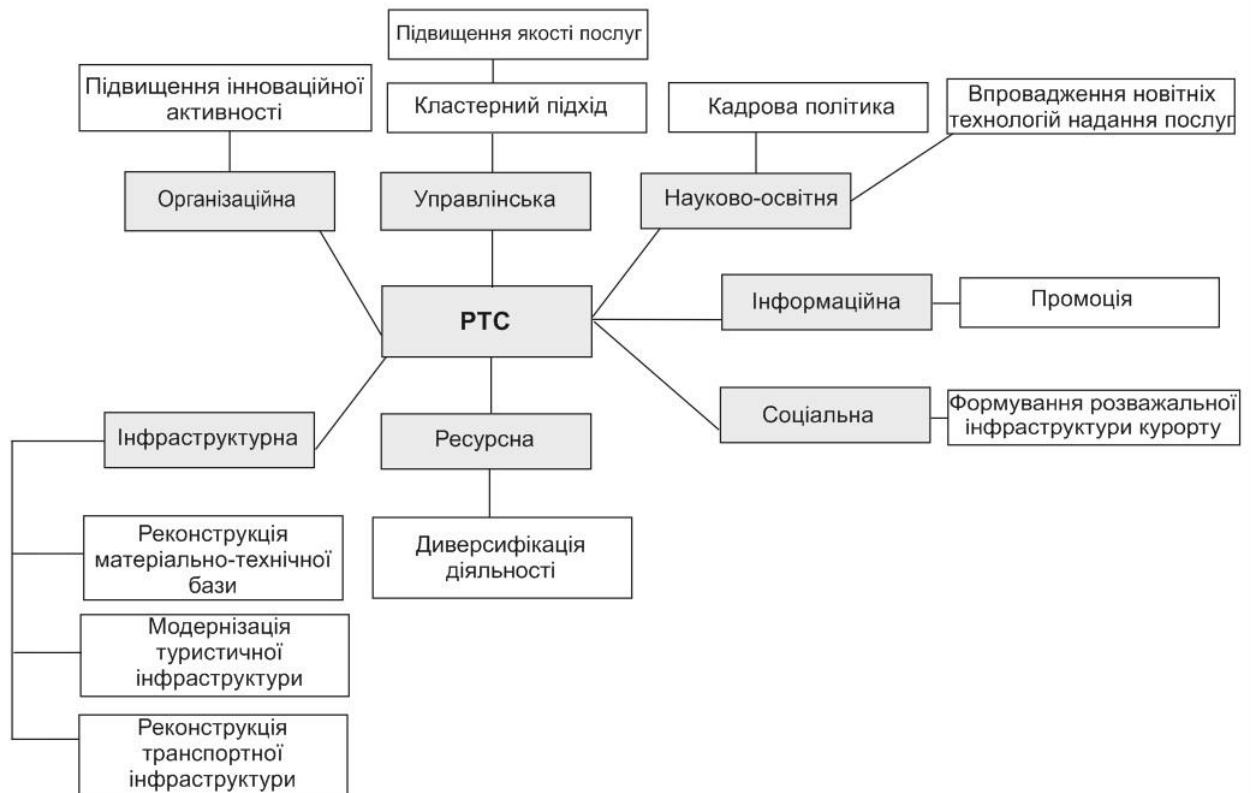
Підвищення якості послуг

Підвищення інноваційної активності

Кластерний підхід

Кадрова політика

Впровадження новітніх технологій надання послуг

Організаційна

Управлінська

Науково-освітня

РТС

Інформаційна

Промоція

Соціальна

Формування розважальної інфраструктури курорту

Інфраструктурна

Ресурсна

Диверсифікація діяльності

Реконструкція матеріально-технічної бази

Модернізація туристичної інфраструктури

Реконструкція транспортної інфраструктури